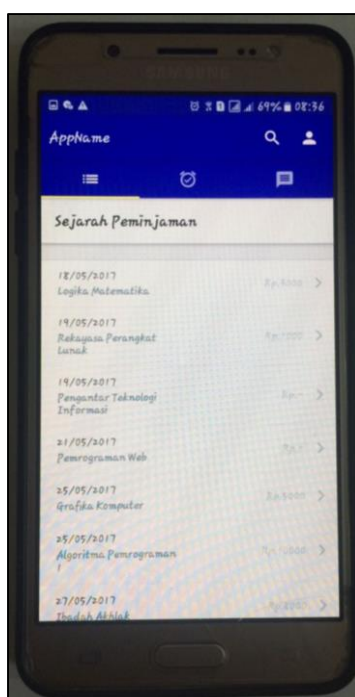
SAMSUNG

69% 08:36

AppName

Sejarah Peminjaman

18/05/2017
Logika Matematika
Rp.5000 >

19/05/2017
Rekayasa Perangkat Lunak
Rp.7000 >

19/05/2017
Pengantar Teknologi Informasi
Rp.- >

21/05/2017
Pemrograman Web
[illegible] >

25/05/2017
Grafika Komputer
Rp.5000 >

25/05/2017
Algoritma Pemrograman 1
Rp.5000 >

27/05/2017
Ibadah Akhlak
Rp.8000 >